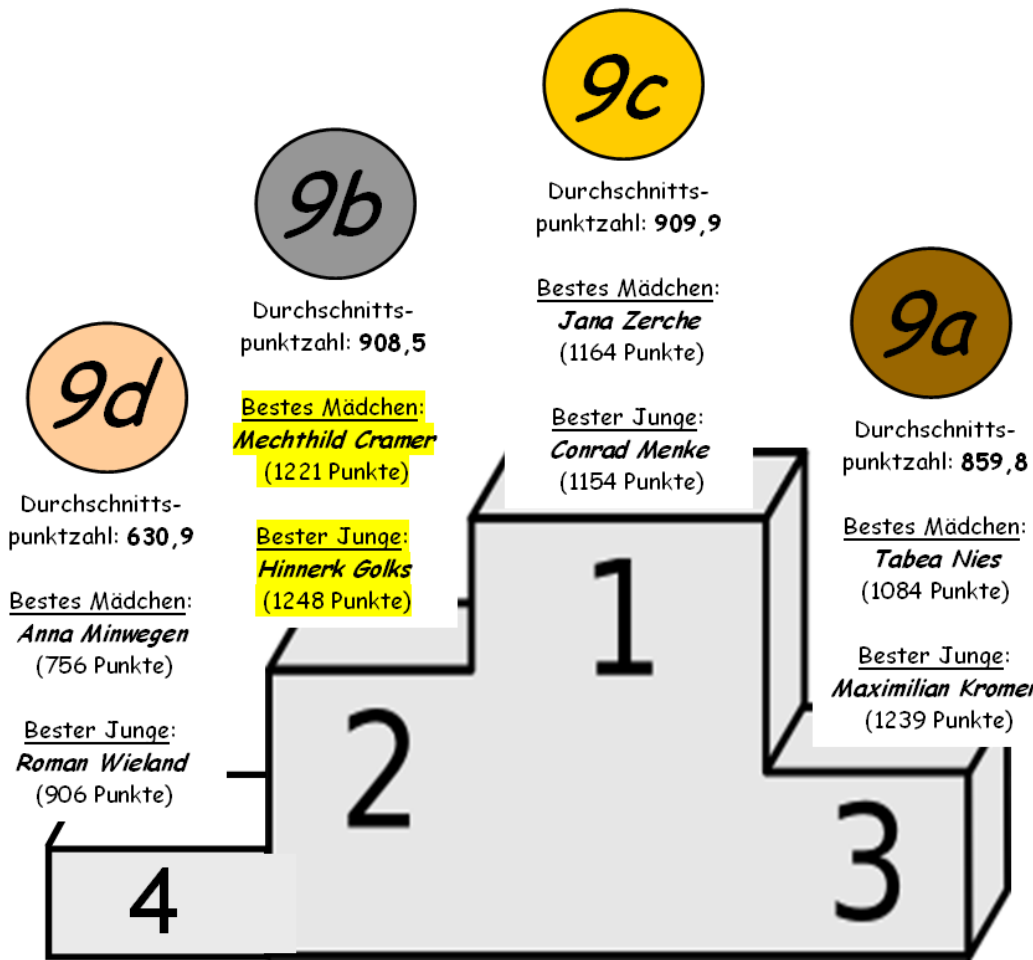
9c

Durchschnittspunktzahl: 909,9

Bestes Mädchen:
Jana Zerche
(1164 Punkte)

Bester Junge:
Conrad Menke
(1154 Punkte)

9b

Durchschnittspunktzahl: 908,5

Bestes Mädchen:
Mechthild Cramer
(1221 Punkte)

Bester Junge:
Hinnerk Golks
(1248 Punkte)

9a

Durchschnittspunktzahl: 859,8

Bestes Mädchen:
Tabea Nies
(1084 Punkte)

Bester Junge:
Maximilian Kromer
(1239 Punkte)

9d

Durchschnittspunktzahl: 630,9

Bestes Mädchen:
Anna Minwegen
(756 Punkte)

Bester Junge:
Roman Wieland
(906 Punkte)

1

2

3

4